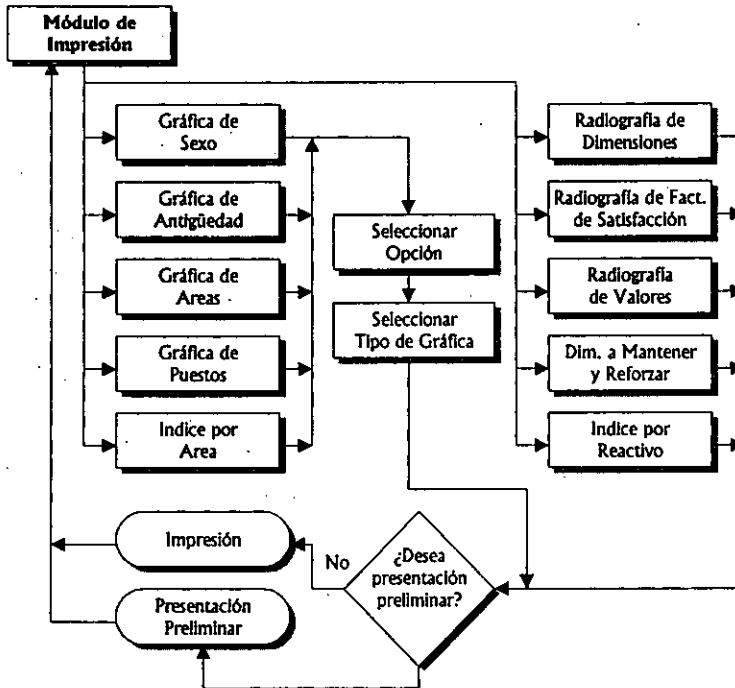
Módulo de Impresión

Gráfica de Sexo

Gráfica de Antigüedad

Gráfica de Areas

Gráfica de Puestos

Indice por Area

Seleccionar Opción

Seleccionar Tipo de Gráfica

Radiografía de Dimensiones

Radiografía de Fact. de Satisfacción

Radiografía de Valores

Dim. a Mantener y Reforzar

Indice por Reactivo

Impresión

No

¿Desea presentación preliminar?

Presentación Preliminar